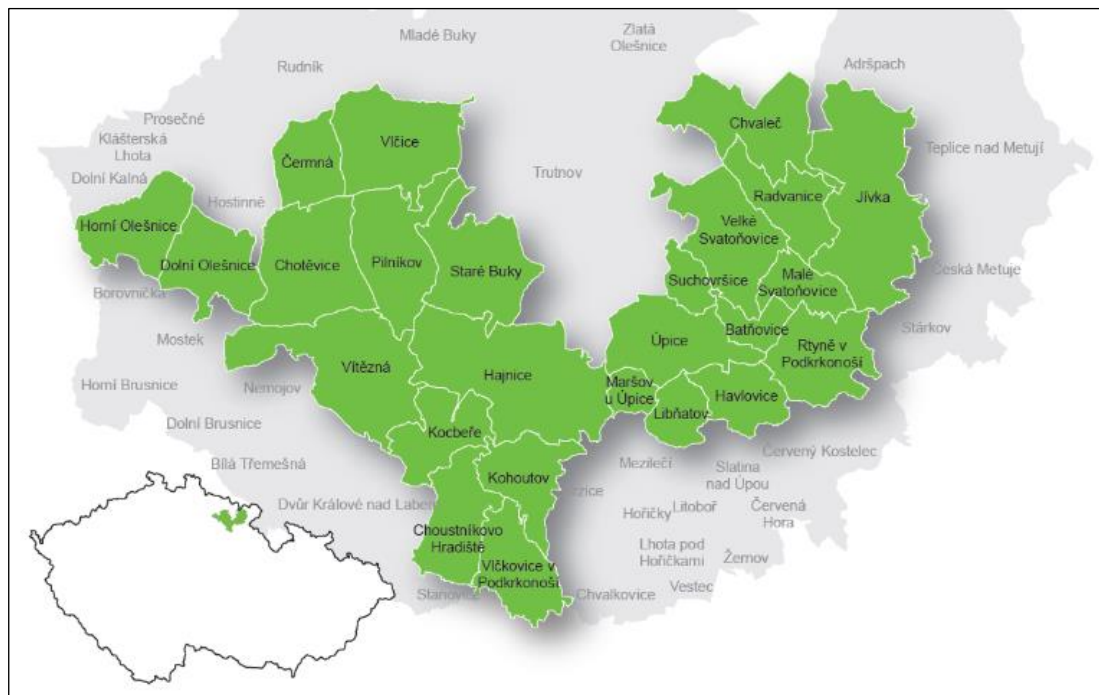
Mladé Buky
Zlatá Olešnice
Rudník
Adršpach
Prosečné
Klášterská Lhota
Dolní Kalná
Chvaleč
Vlčice
Čermná
Teplice nad Metují
Trutnov
Hostinné
Radvanice
Jívka
Horní Olešnice
Velké Svatoňovice
Dolní Olešnice
Chotěvice
Pilníkov
Staré Buky
Borovnička
Suchovršice
Malé Svatoňovice
Česká Metuje
Batňovice
Mostek
Úpice
Rtyně v Podkrkonoší
Stárkov
Vítězná
Hajnice
Horní Brusnice
Nemojov
Maršov u Úpice
Havlovice
Libňatov
Dolní Brusnice
Kocbeře
Červený Kostelec
Bílá Třemešná
Mezilečí
Slatina nad Úpou
Kohoutov
Dvůr Králové nad Labem
Hořičky
Litoboř
Červená Hora
Choustníkovo Hradiště
Lhota pod Hořičkami
Žernov
Vlčkovice v Podkrkonoší
Vestec
Chvalkovice